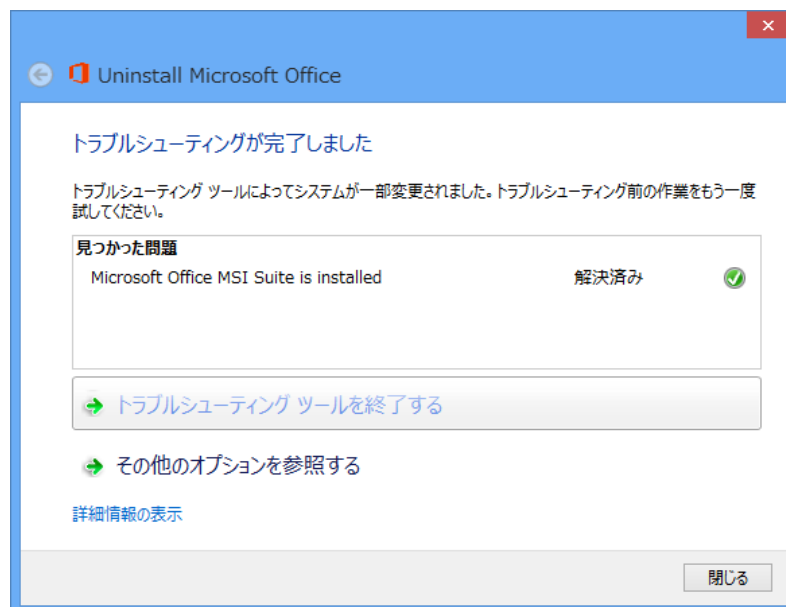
Uninstall Microsoft Office

トラブルシューティングが完了しました

トラブルシューティング ツールによってシステムが一部変更されました。トラブルシューティング前の作業をもう一度試してください。

見つかった問題

Microsoft Office MSI Suite is installed 解決済み

トラブルシューティング ツールを終了する

その他のオプションを参照する

詳細情報の表示

閉じる